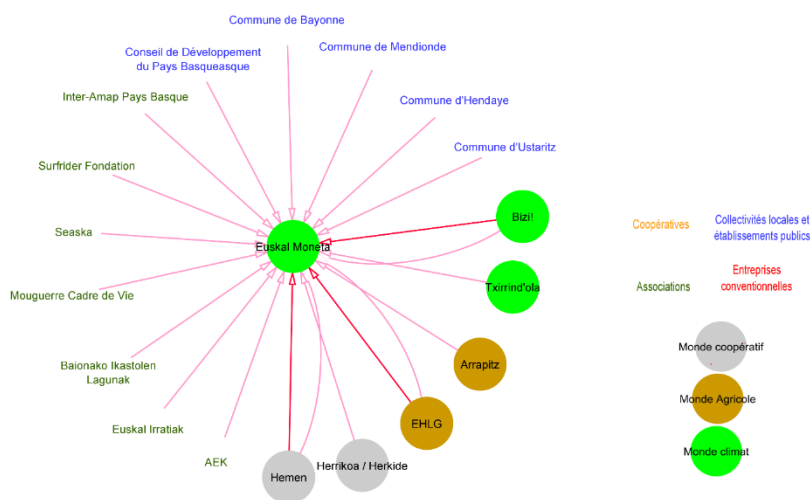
Commune de Bayonne

Conseil de Développement du Pays Basqueasque

Commune de Mendionde

Inter-Amap Pays Basque

Commune d'Hendaye

Commune d'Ustaritz

Surfrider Fondation

Bizi!

Seaska

Euskal Moneta

Coopératives

Collectivités locales et établissements publics

Txirrind'ola

Mouguerre Cadre de Vie

Associations

Entreprises conventionnelles

Arrapitz

Baionako Ikastolen Lagunak

Monde coopératif

Monde Agricole

EHLG

Euskal Irratiak

AEK

Herrikoa / Herkide

Monde climat

Hemen